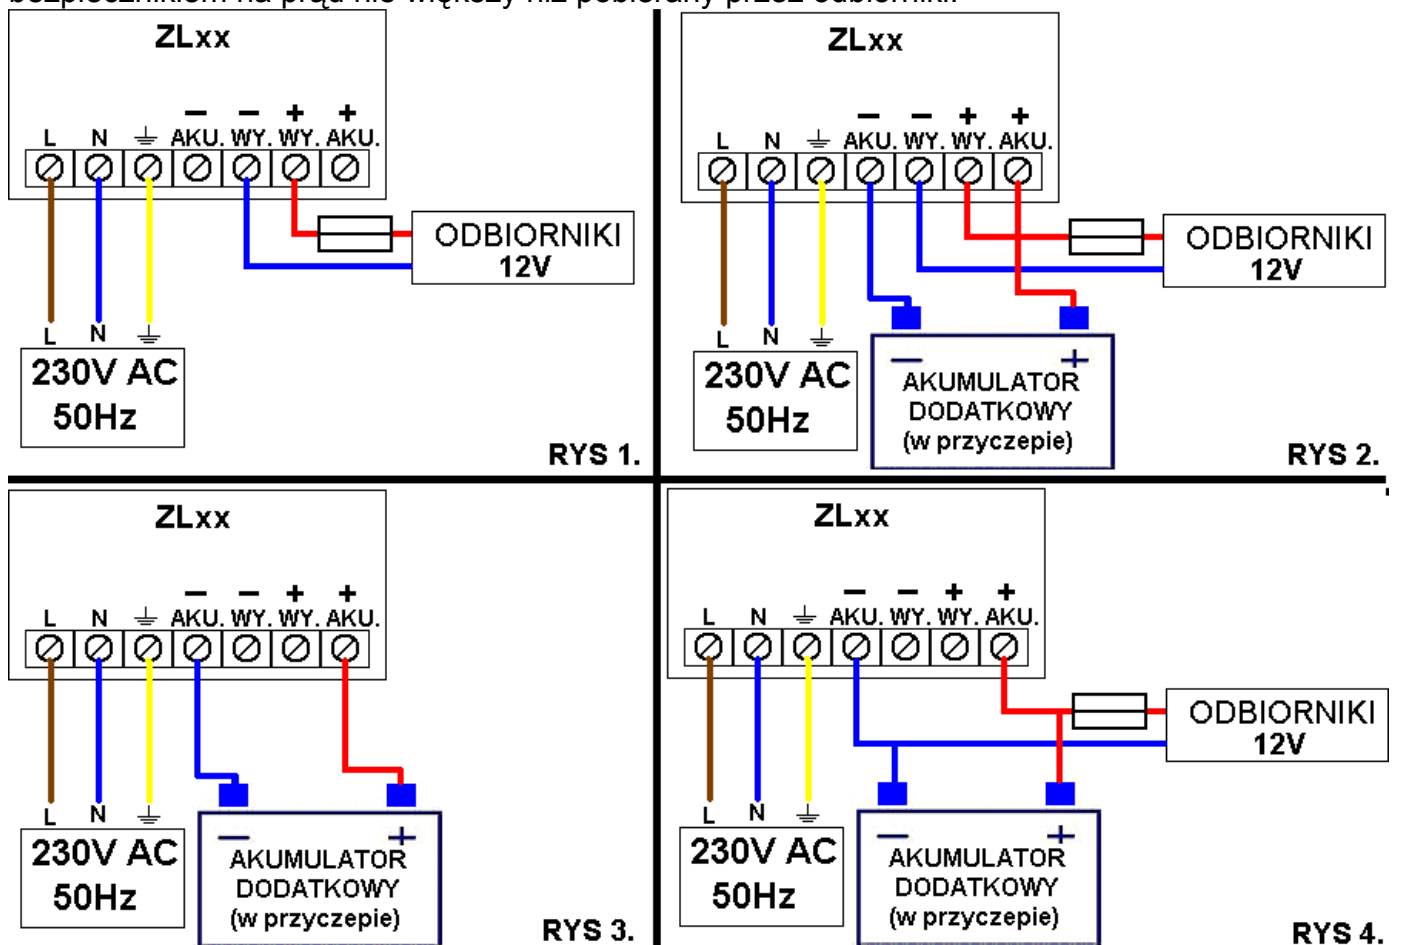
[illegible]

ZLxx

L N ⏚ − AKU. − WY. + WY. + AKU.

ODBIORNIKI 12V

L N ⏚

230V AC 50Hz

RYS 1.

ZLxx

L N ⏚ − AKU. − WY. + WY. + AKU.

ODBIORNIKI 12V

L N ⏚

230V AC 50Hz

− +
AKUMULATOR DODATKOWY (w przyczepie)

RYS 2.

ZLxx

L N ⏚ − AKU. − WY. + WY. + AKU.

L N ⏚

230V AC 50Hz

− +
AKUMULATOR DODATKOWY (w przyczepie)

RYS 3.

ZLxx

L N ⏚ − AKU. − WY. + WY. + AKU.

ODBIORNIKI 12V

L N ⏚

230V AC 50Hz

− +
AKUMULATOR DODATKOWY (w przyczepie)

RYS 4.